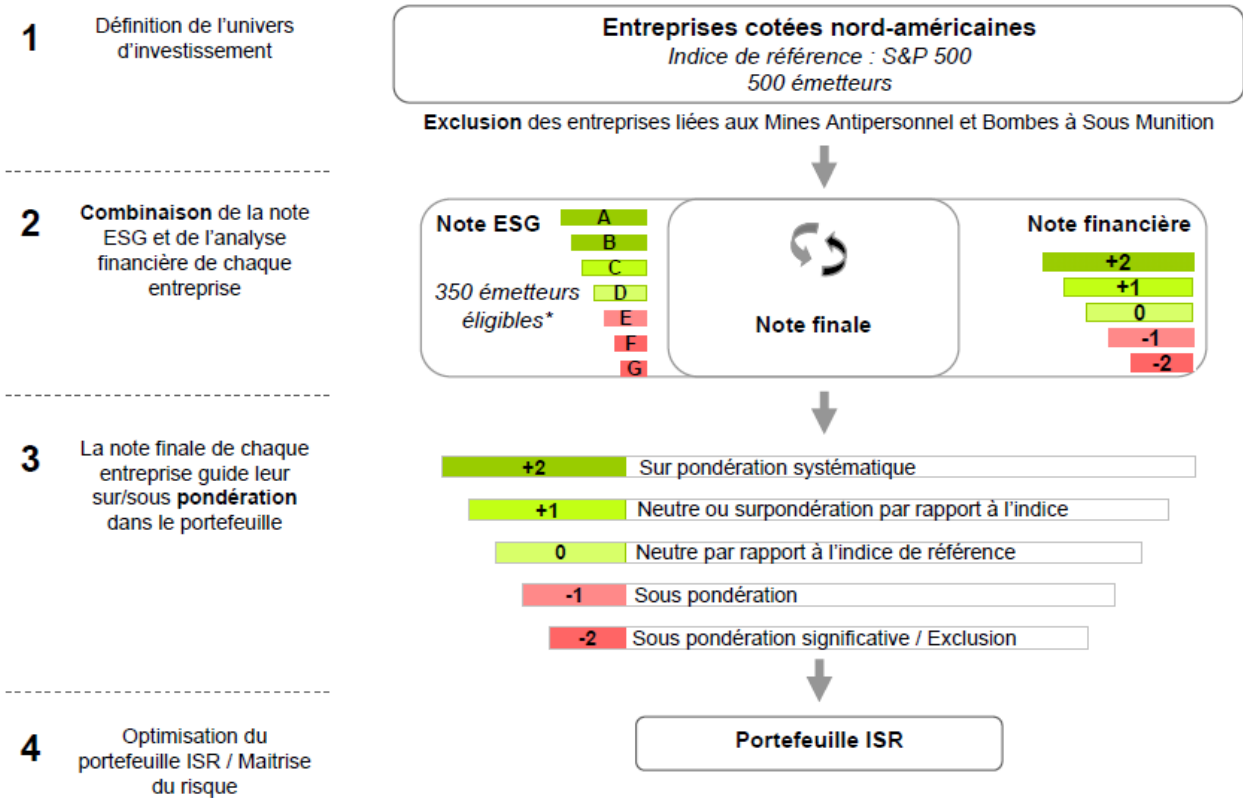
1

Définition de l'univers d'investissement

**Entreprises cotées nord-américaines**
*Indice de référence : S&P 500*
*500 émetteurs*

**Exclusion** des entreprises liées aux Mines Antipersonnel et Bombes à Sous Munition

2

**Combinaison** de la note ESG et de l'analyse financière de chaque entreprise

**Note ESG**
A
B
C
D
E
F
G
*350 émetteurs éligibles**

**Note finale**

**Note financière**
+2
+1
0
-1
-2

3

La note finale de chaque entreprise guide leur sur/sous **pondération** dans le portefeuille

| | |
|---|---|
| +2 | Sur pondération systématique |
| +1 | Neutre ou surpondération par rapport à l'indice |
| 0 | Neutre par rapport à l'indice de référence |
| -1 | Sous pondération |
| -2 | Sous pondération significative / Exclusion |

4

Optimisation du portefeuille ISR / Maitrise du risque

**Portefeuille ISR**